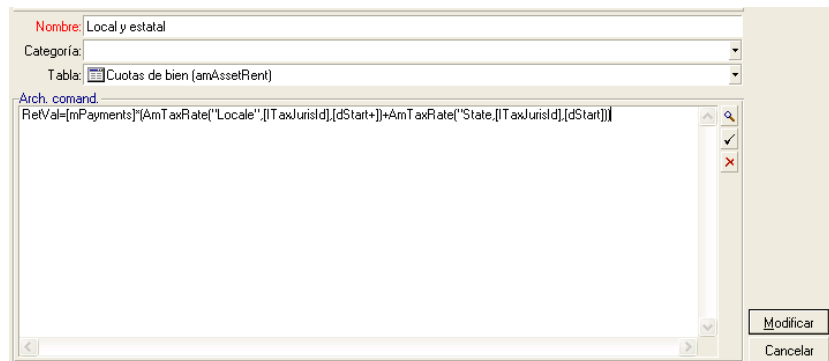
Nombre: Local y estatal

Categoría:

Tabla: Cuotas de bien (amAssetRent)

Arch. comand.

RetVal=[mPayments]*(AmTaxRate("Locale",[lTaxJurisId],[dStart+])+AmTaxRate("State,[lTaxJurisId],[dStart]))

Modificar

Cancelar